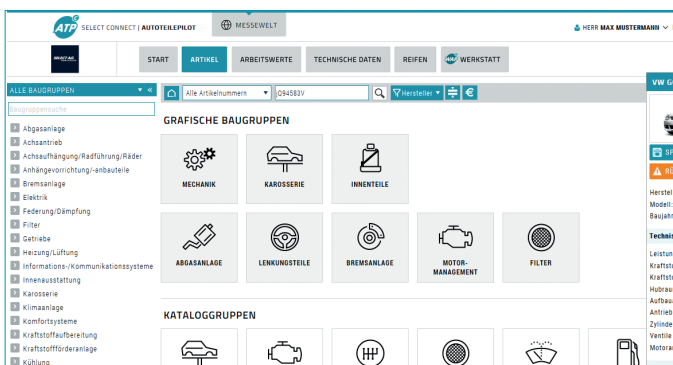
ATP SELECT CONNECT | AUTOTEILEPILOT

MESSEWELT

HERR MAX MUSTERMANN

START
ARTIKEL
ARBEITSWERTE
TECHNISCHE DATEN
REIFEN
WERKSTATT

ALLE BAUGRUPPEN

Baugruppensuche

Abgasanlage
Achsantrieb
Achsaufhängung/Radführung/Räder
Anhängevorrichtung/-anbauteile
Bremsanlage
Elektrik
Federung/Dämpfung
Filter
Getriebe
Heizung/Lüftung
Informations-/Kommunikationssysteme
Innenausstattung
Karosserie
Klimaanlage
Komfortsysteme
Kraftstoffaufbereitung
Kraftstofförderanlage
Kühlung

Alle Artikelnummern
OC94583V
Hersteller

GRAFISCHE BAUGRUPPEN

MECHANIK
KAROSSERIE
INNENTEILE
ABGASANLAGE
LENKUNGSTEILE
BREMSANLAGE
MOTOR-MANAGEMENT
FILTER

KATALOGGRUPPEN

VW G
SP
BU
Herstel
Modell:
Baujahr
Technis
Leistun
Kraftst
Kraftst
Hubrau
Aufbau
Antrieb
Zylinde
Ventile
Motorc